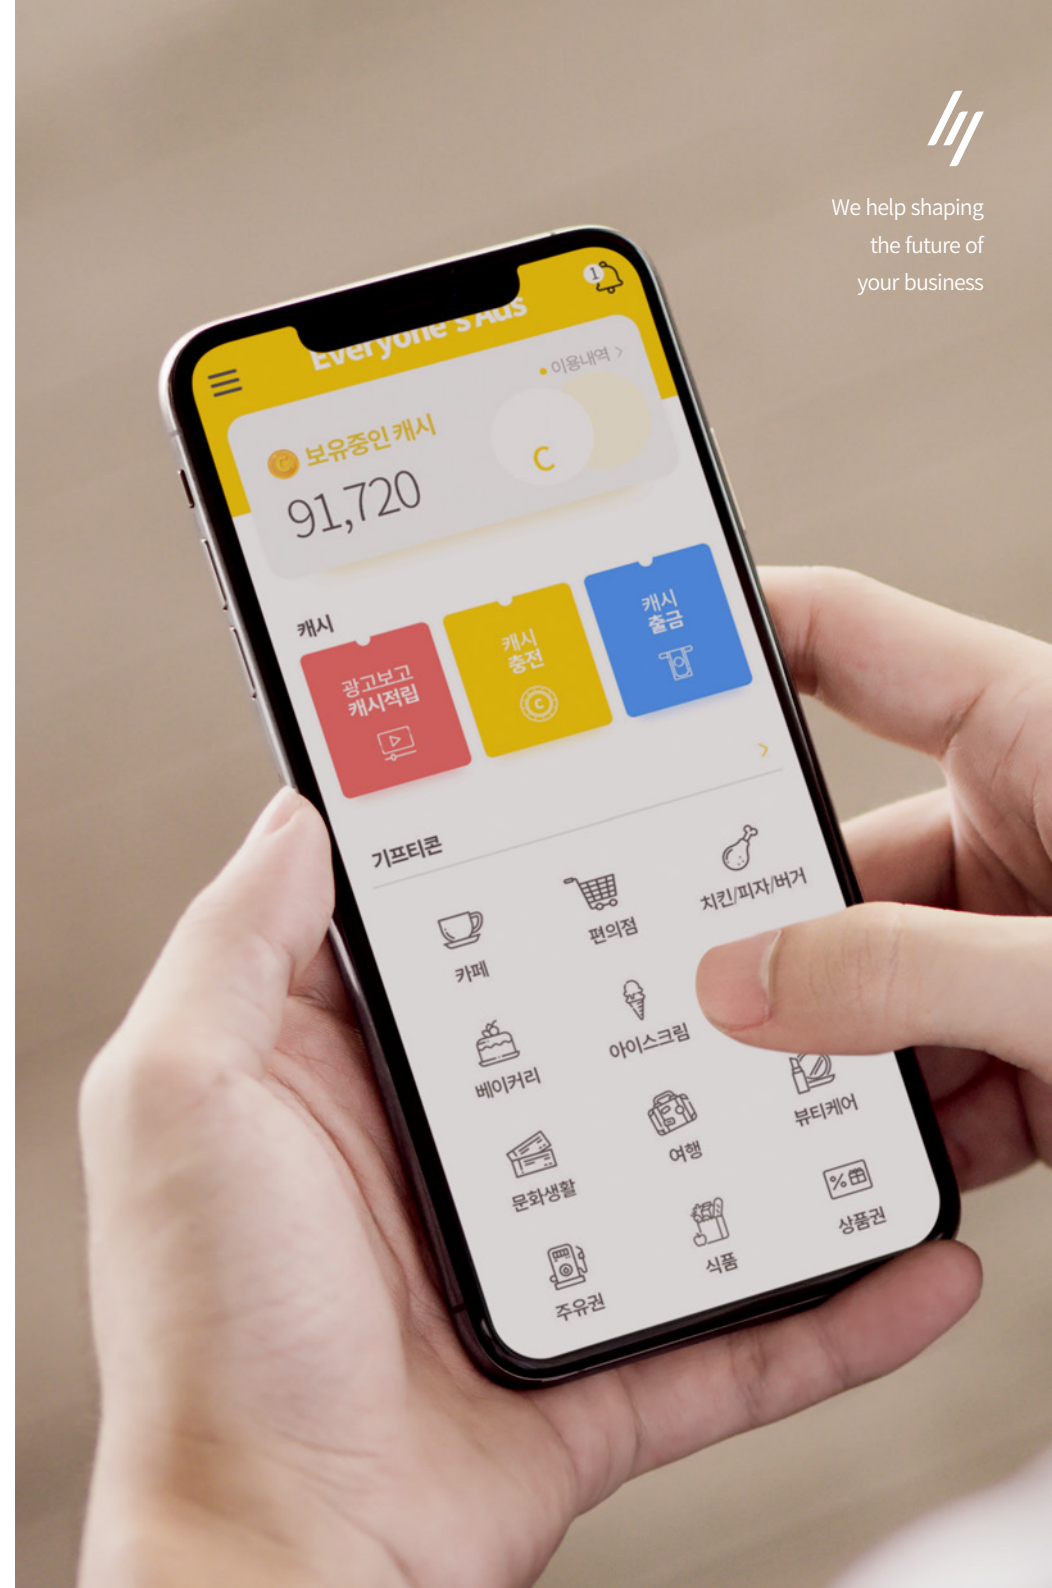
We help shaping the future of your business

Everyone's Ads

1

이용내역 >

보유중인 캐시

91,720

C

캐시

광고보고 캐시적립

캐시 충전

캐시 출금

>

기프티콘

카페

편의점

치킨/피자/버거

베이커리

아이스크림

뷰티케어

문화생활

여행

상품권

주유권

식품